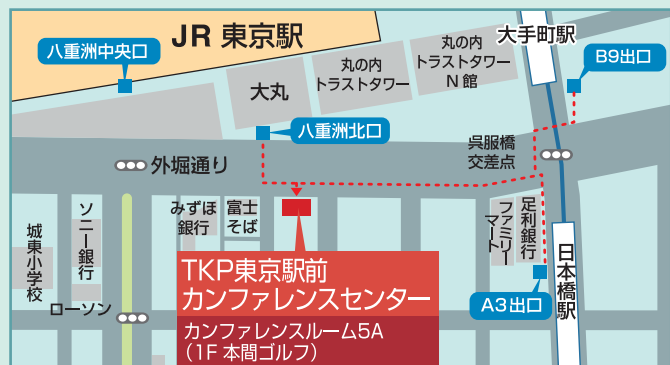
JR 東京駅

八重洲中央口

大手町駅

B9出口

丸の内
トラストタワー

丸の内
トラストタワー
N 館

大丸

八重洲北口

呉服橋
交差点

外堀通り

みずほ
銀行

富士
そば

城東小学校

ソニー銀行

ファミリーマート

足利銀行

日本橋駅

A3出口

ローソン

TKP東京駅前
カンファレンスセンター

カンファレンスルーム5A
（1F 本間ゴルフ）